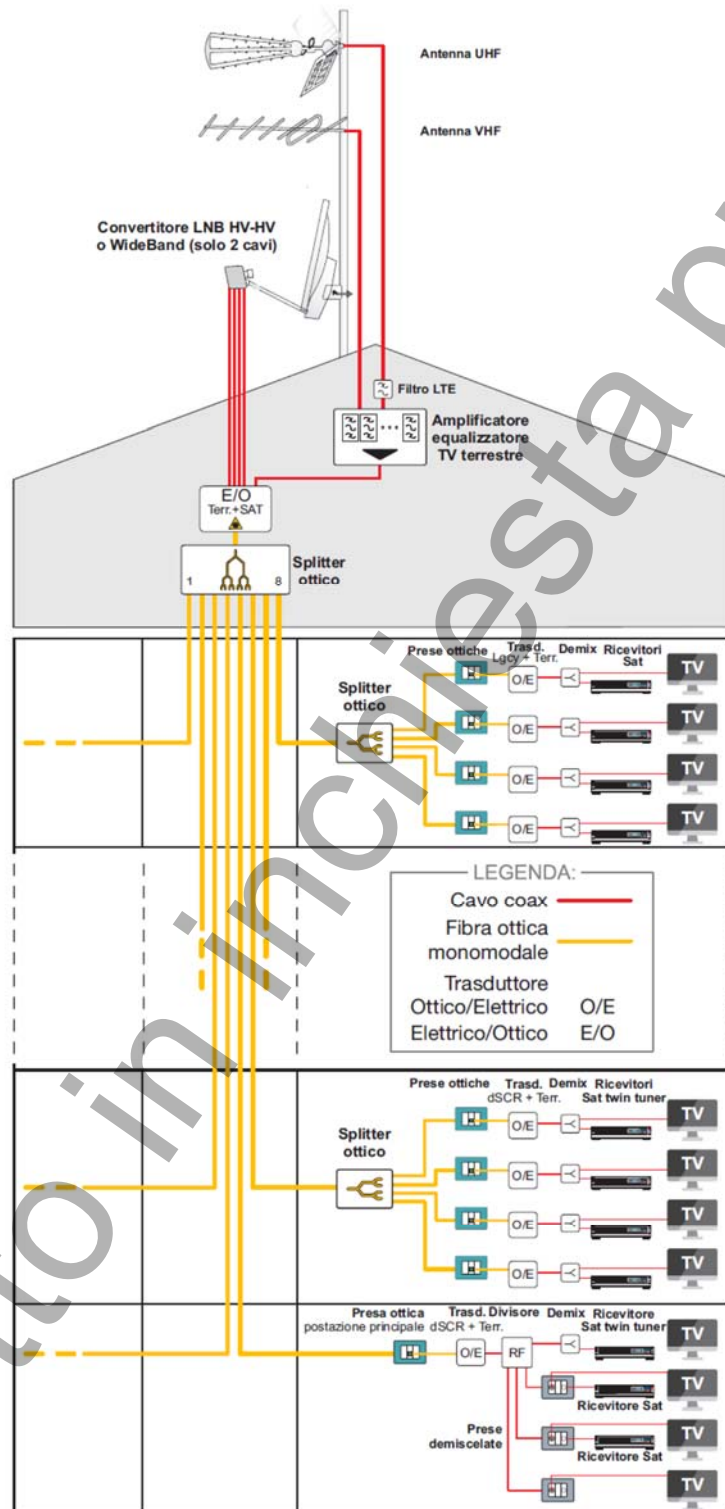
Antenna UHF

Antenna VHF

Convertitore LNB HV-HV
o WideBand (solo 2 cavi)

Filtro LTE

Amplificatore
equalizzatore
TV terrestre

E/O
Terr.+SAT

1 8

Splitter
ottico

Prese ottiche Trasd. Lgcy + Terr. Demix Ricevitori Sat

Splitter
ottico

O/E
O/E
O/E
O/E

TV
TV
TV
TV

LEGENDA:
Cavo coax
Fibra ottica monomodale
Trasduttore
Ottico/Elettrico O/E
Elettrico/Ottico E/O

Prese ottiche Trasd. dSCR + Terr. Demix Ricevitori Sat twin tuner

Splitter
ottico

O/E
O/E
O/E
O/E

TV
TV
TV
TV

Presa ottica postazione principale Trasd. dSCR + Terr. Divisore Demix Ricevitore Sat twin tuner

O/E
RF

TV
Ricevitore Sat
TV
Ricevitore Sat
TV

Prese
demiscelate

TV

Testo in inchiesta pubblica